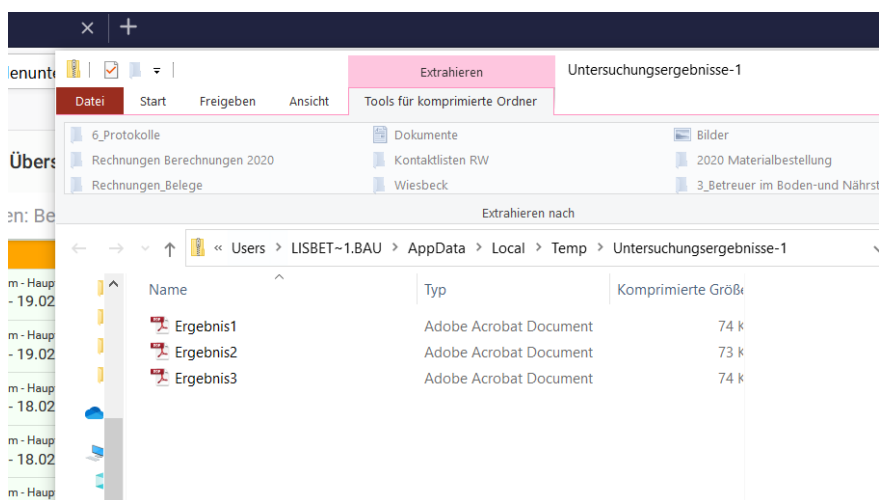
×
+
lenunte
Übers
en: Be
m - Haup
- 19.02
m - Haup
- 19.02
m - Haup
- 18.02
m - Haup
- 18.02
m - Haup

Extrahieren
Untersuchungsergebnisse-1
Datei
Start
Freigeben
Ansicht
Tools für komprimierte Ordner

6_Protokolle
Rechnungen Berechnungen 2020
Rechnungen_Belege
Dokumente
Kontaktlisten RW
Wiesbeck
Bilder
2020 Materialbestellung
3_Betreuer im Boden-und Nährst

Extrahieren nach

« Users › LISBET~1.BAU › AppData › Local › Temp › Untersuchungsergebnisse-1

| Name | Typ | Komprimierte Größe |
|---|---|---|
| Ergebnis1 | Adobe Acrobat Document | 74 K |
| Ergebnis2 | Adobe Acrobat Document | 73 K |
| Ergebnis3 | Adobe Acrobat Document | 74 K |